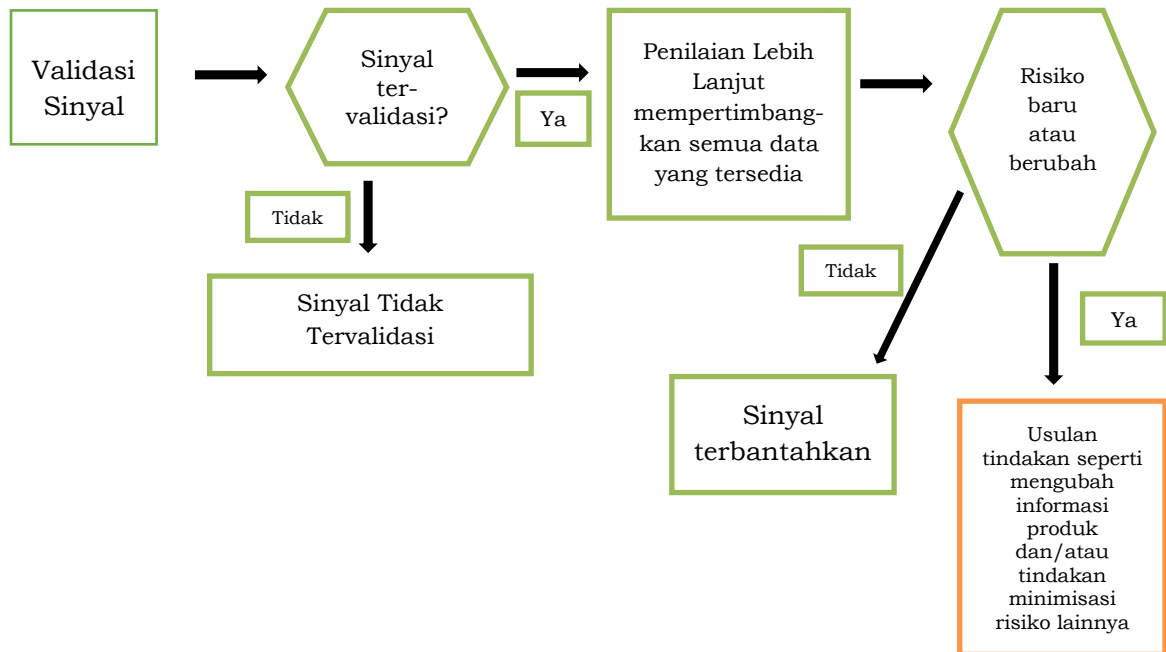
Validasi Sinyal

Sinyal tervalidasi?

Ya

Penilaian Lebih Lanjut mempertimbangkan semua data yang tersedia

Risiko baru atau berubah

Tidak

Sinyal Tidak Tervalidasi

Tidak

Ya

Sinyal terbantahkan

Usulan tindakan seperti mengubah informasi produk dan/atau tindakan minimisasi risiko lainnya